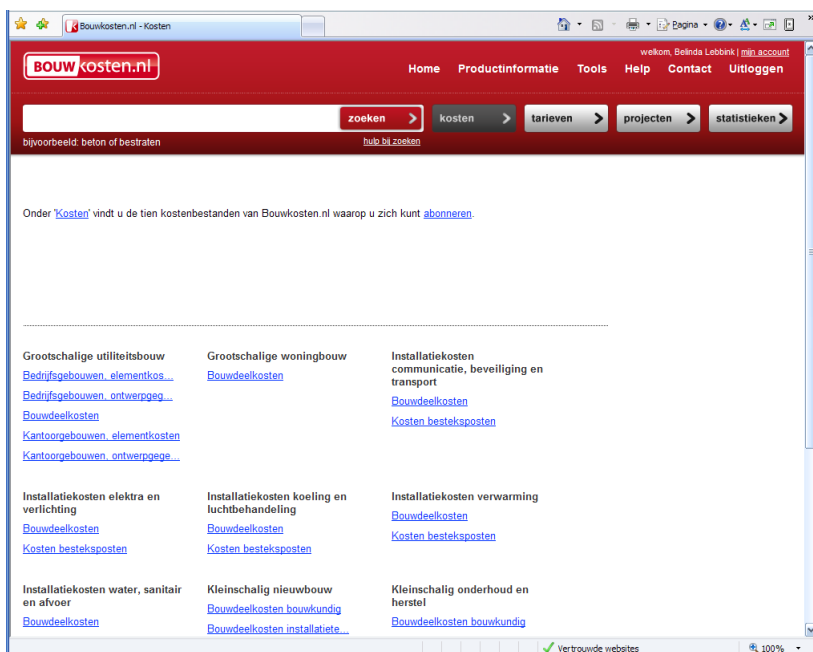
Bouwkosten.nl - Kosten

Pagina

BOUW kosten.nl

welkom, Belinda Lebbink | mijn account

Home Productinformatie Tools Help Contact Uitloggen

zoeken

kosten

tarieven

projecten

statistieken

bijvoorbeeld: beton of bestraten

hulp bij zoeken

Onder 'Kosten' vindt u de tien kostenbestanden van Bouwkosten.nl waarop u zich kunt abonneren.

Grootschalige utiliteitsbouw
Bedrijfsgebouwen, elementkos...
Bedrijfsgebouwen, ontwerpgeg...
Bouwdeelkosten
Kantoorgebouwen, elementkosten
Kantoorgebouwen, ontwerpgege...

Grootschalige woningbouw
Bouwdeelkosten

Installatiekosten communicatie, beveiliging en transport
Bouwdeelkosten
Kosten bestekposten

Installatiekosten elektra en verlichting
Bouwdeelkosten
Kosten bestekposten

Installatiekosten koeling en luchtbehandeling
Bouwdeelkosten
Kosten bestekposten

Installatiekosten verwarming
Bouwdeelkosten
Kosten bestekposten

Installatiekosten water, sanitair en afvoer
Bouwdeelkosten

Kleinschalig nieuwbouw
Bouwdeelkosten bouwkundig
Bouwdeelkosten installatiete...

Kleinschalig onderhoud en herstel
Bouwdeelkosten bouwkundig

Vertrouwde websites

100%